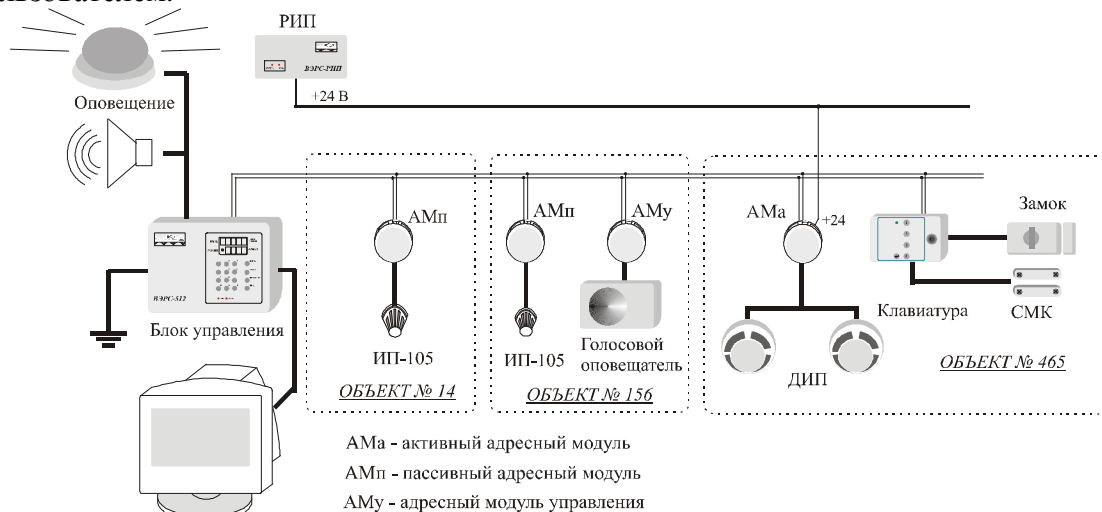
РИП

ВЭРС-РИП

Оповещение

+24 В

ВЭРС-512

Блок управления

АМп

ИП-105

ОБЪЕКТ № 14

АМп

АМу

ИП-105

Голосовой оповещатель

ОБЪЕКТ № 156

АМа

+24

ДИП

Клавиатура

Замок

СМК

ОБЪЕКТ № 465

АМа - активный адресный модуль
АМп - пассивный адресный модуль
АМу - адресный модуль управления